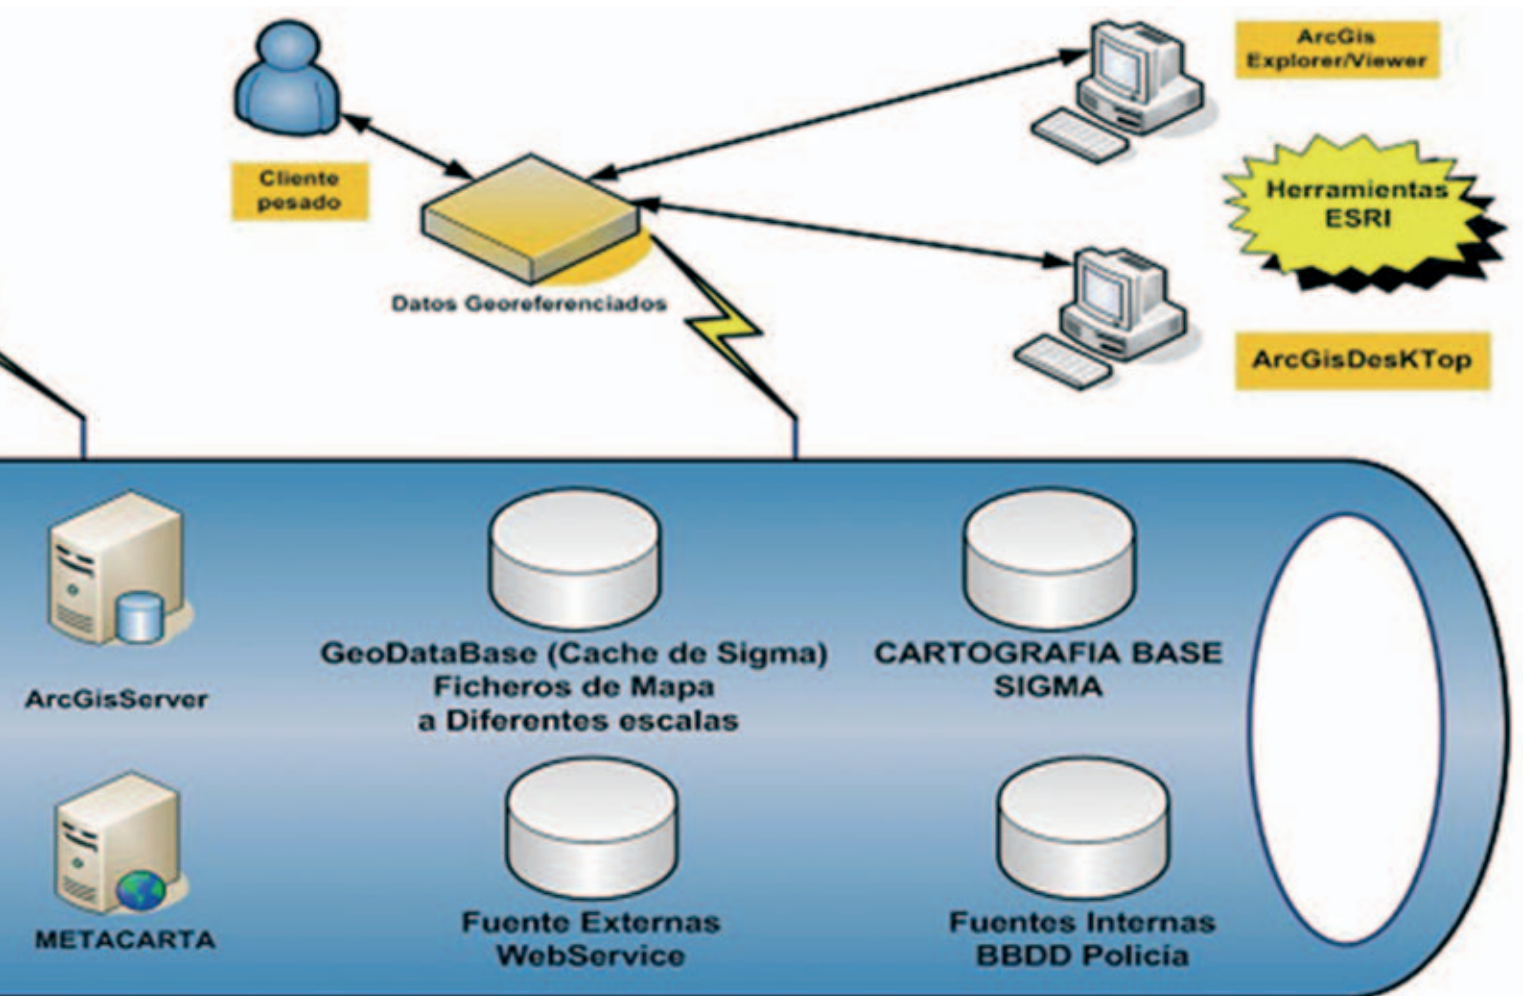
ArcGis Explorer/Viewer

Cliente pesado

Herramientas ESRI

Datos Georeferenciados

ArcGisDesKTop

ArcGisServer

GeoDataBase (Cache de Sigma)
Ficheros de Mapa
a Diferentes escalas

CARTOGRAFIA BASE
SIGMA

METACARTA

Fuente Externas
WebService

Fuentes Internas
BBDD Policía